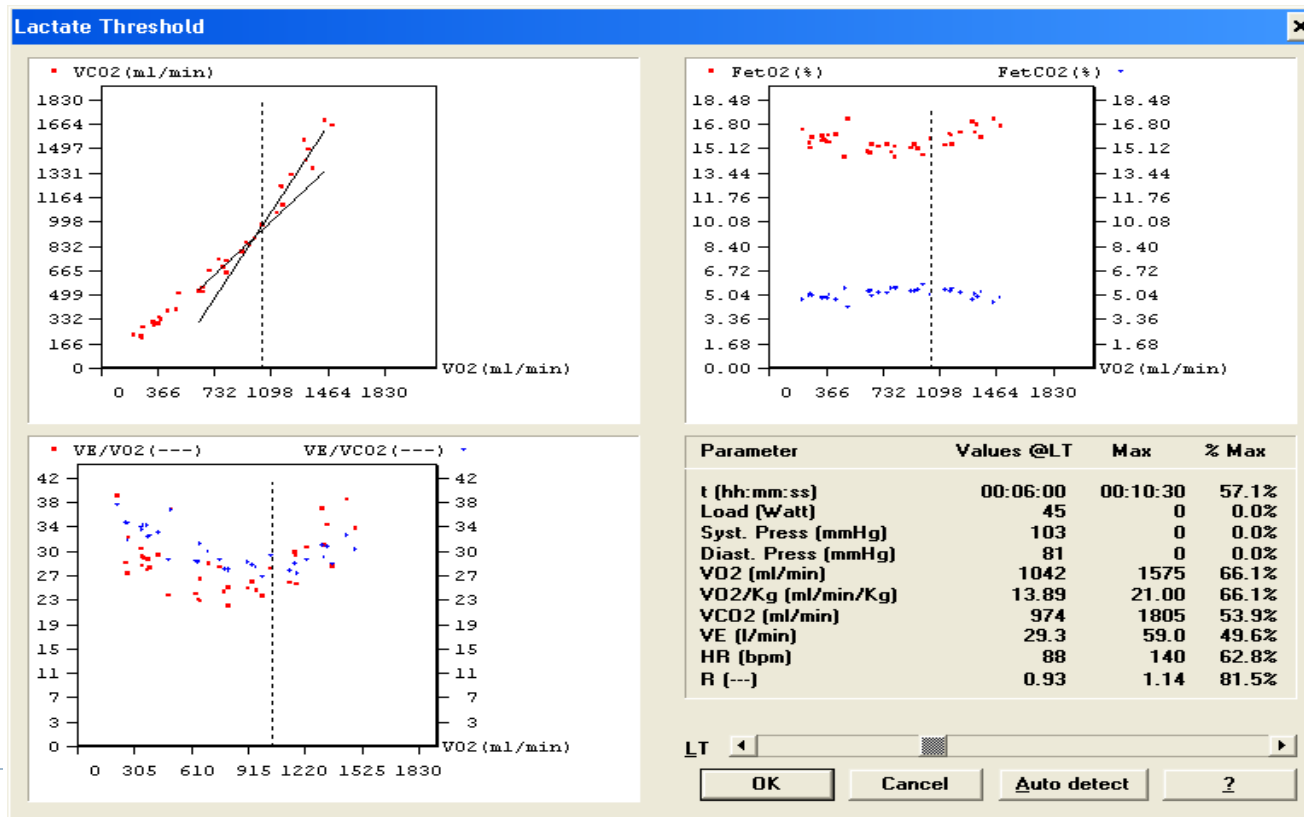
Lactate Threshold

VCO2(ml/min)
1830
1664
1497
1331
1164
998
832
665
499
332
166
0
0 366 732 1098 1464 1830
VO2(ml/min)

FetO2(%) FetCO2(%)
18.48
16.80
15.12
13.44
11.76
10.08
8.40
6.72
5.04
3.36
1.68
0.00
0 366 732 1098 1464 1830
VO2(ml/min)

VE/VO2(---) VE/VCO2(---)
42
38
34
30
27
23
19
15
11
7
3
0
0 305 610 915 1220 1525 1830
VO2(ml/min)

| Parameter | Values @LT | Max | % Max |
|---|---|---|---|
| t (hh:mm:ss) | 00:06:00 | 00:10:30 | 57.1% |
| Load (Watt) | 45 | 0 | 0.0% |
| Syst. Press (mmHg) | 103 | 0 | 0.0% |
| Diast. Press (mmHg) | 81 | 0 | 0.0% |
| VO2 (ml/min) | 1042 | 1575 | 66.1% |
| VO2/Kg (ml/min/Kg) | 13.89 | 21.00 | 66.1% |
| VCO2 (ml/min) | 974 | 1805 | 53.9% |
| VE (l/min) | 29.3 | 59.0 | 49.6% |
| HR (bpm) | 88 | 140 | 62.8% |
| R (---) | 0.93 | 1.14 | 81.5% |

LT

OK Cancel Auto detect ?